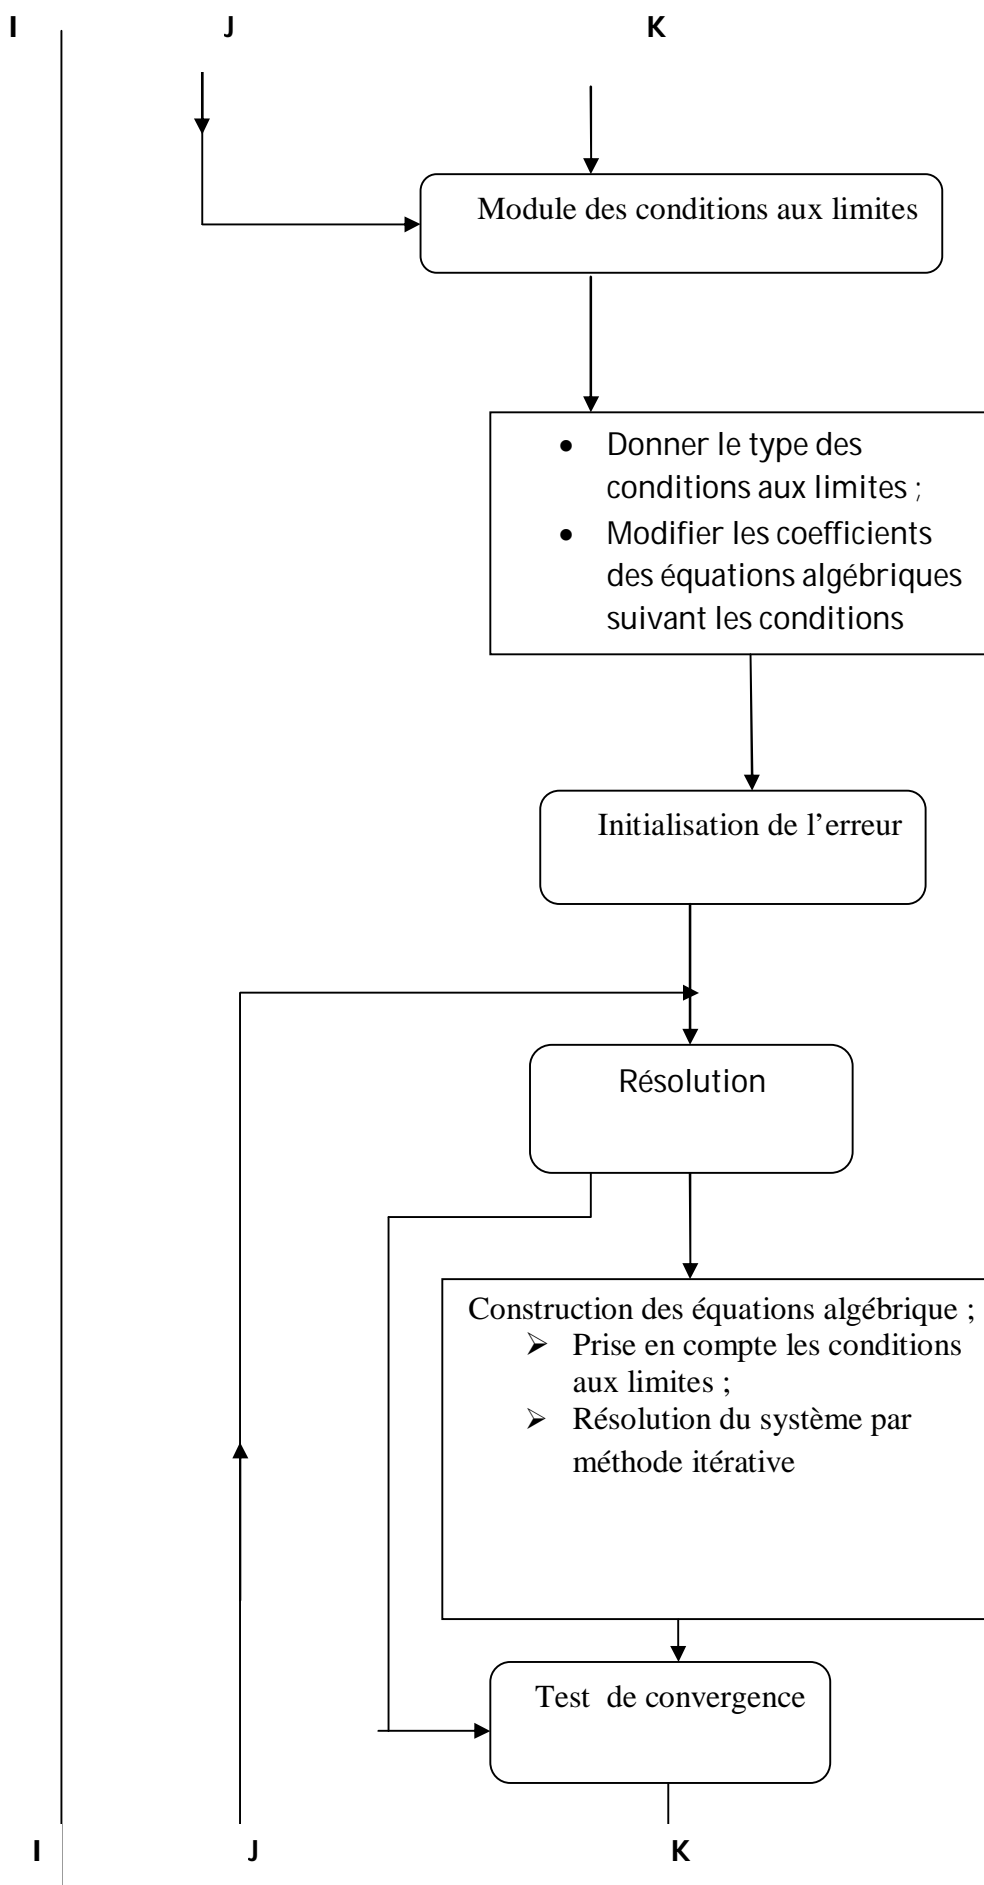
I J K

Module des conditions aux limites

- Donner le type des conditions aux limites ;
- Modifier les coefficients des équations algébriques suivant les conditions

Initialisation de l'erreur

Résolution

Construction des équations algébrique ;
- Prise en compte les conditions aux limites ;
- Résolution du système par méthode itérative

Test de convergence

I J K